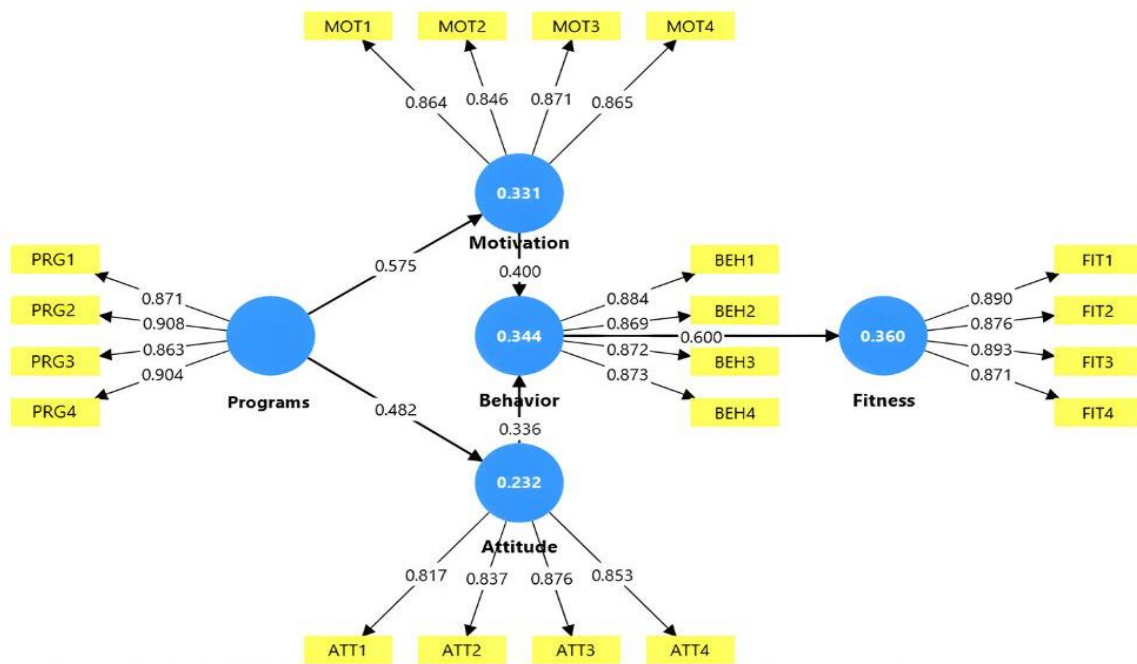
MOT1
MOT2
MOT3
MOT4
0.864
0.846
0.871
0.865
0.331
Motivation
PRG1
PRG2
PRG3
PRG4
0.871
0.908
0.863
0.904
0.575
Programs
0.482
0.400
0.344
Behavior
0.336
BEH1
BEH2
BEH3
BEH4
0.884
0.869
0.872
0.873
0.600
0.360
Fitness
FIT1
FIT2
FIT3
FIT4
0.890
0.876
0.893
0.871
0.232
Attitude
0.817
0.837
0.876
0.853
ATT1
ATT2
ATT3
ATT4